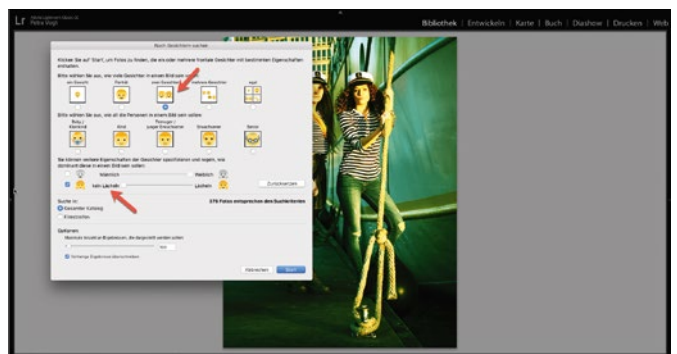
Lr Petra Vogt

Bibliothek | Entwickeln | Karte | Buch | Diashow | Drucken | Web

Nach Gesichtern suchen

Klicken Sie auf Start, um Fotos zu finden, die ein oder mehrere frontale Gesichter mit bestimmten Eigenschaften enthalten.

Bitte wählen Sie aus, wie viele Gesichter in einem Bild sein sollen:

ein Gesicht | Porträt | zwei Gesichter | mehrere Gesichter | egal

Bitte wählen Sie aus, wie alt die Personen in einem Bild sein sollen:

Baby / Kleinkind | Kind | Teenager / junger Erwachsener | Erwachsener | Senior

Sie können weitere Eigenschaften der Gesichter spezifizieren und sagen, wie dominant diese in einem Bild sein sollen:

Männlich | Weiblich

kein Lächeln | Lächeln

Zurücksetzen

Suche in:
Gesamter Katalog
Kollektion

376 Fotos entsprechen den Suchkriterien

Optionen
Maximale Anzahl an Ergebnissen, die dargestellt werden sollen:

Vorherige Ergebnisse überschreiben

Abbrechen | Start